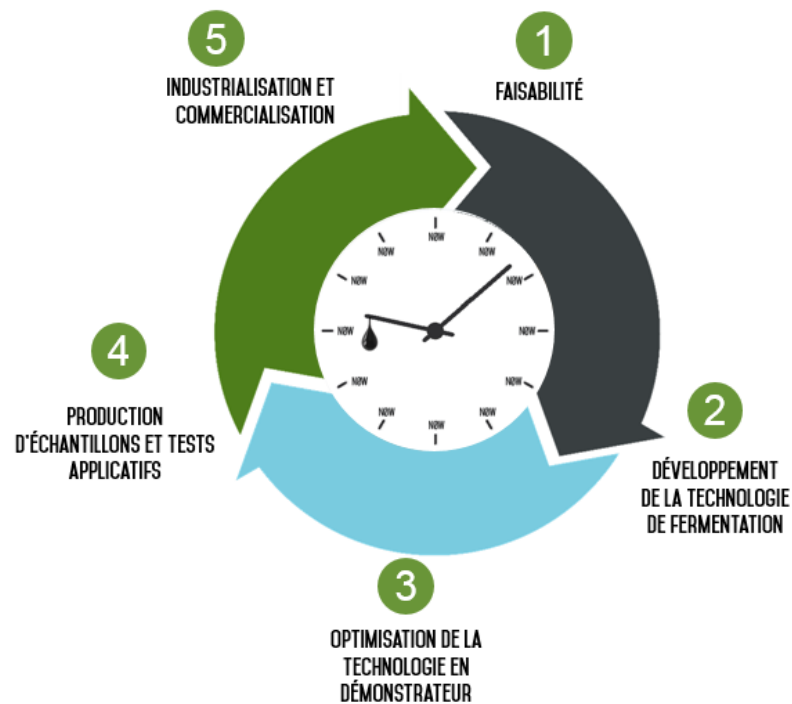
5

INDUSTRIALISATION ET COMMERCIALISATION

1

FAISABILITÉ

NOW

NOW

NOW

NOW

NOW

NOW

NOW

NOW

NOW

NOW

NOW

4

PRODUCTION D'ÉCHANTILLONS ET TESTS APPLICATIFS

2

DÉVELOPPEMENT DE LA TECHNOLOGIE DE FERMENTATION

3

OPTIMISATION DE LA TECHNOLOGIE EN DÉMONSTRATEUR